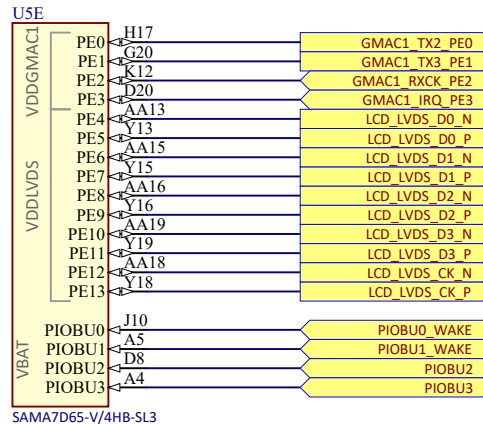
U5E

VDDGMAC1
VDDLVDS
VBAT

PE0 H17 GMAC1_TX2_PE0
PE1 G20 GMAC1_TX3_PE1
PE2 K12 GMAC1_RXCK_PE2
PE3 D20 GMAC1_IRQ_PE3
PE4 AA13 LCD_LVDS_D0_N
PE5 Y13 LCD_LVDS_D0_P
PE6 AA15 LCD_LVDS_D1_N
PE7 Y15 LCD_LVDS_D1_P
PE8 AA16 LCD_LVDS_D2_N
PE9 Y16 LCD_LVDS_D2_P
PE10 AA19 LCD_LVDS_D3_N
PE11 Y19 LCD_LVDS_D3_P
PE12 AA18 LCD_LVDS_CK_N
PE13 Y18 LCD_LVDS_CK_P

PIOBU0 J10 PIOBU0_WAKE
PIOBU1 A5 PIOBU1_WAKE
PIOBU2 D8 PIOBU2
PIOBU3 A4 PIOBU3

SAMA7D65-V/4HB-SL3